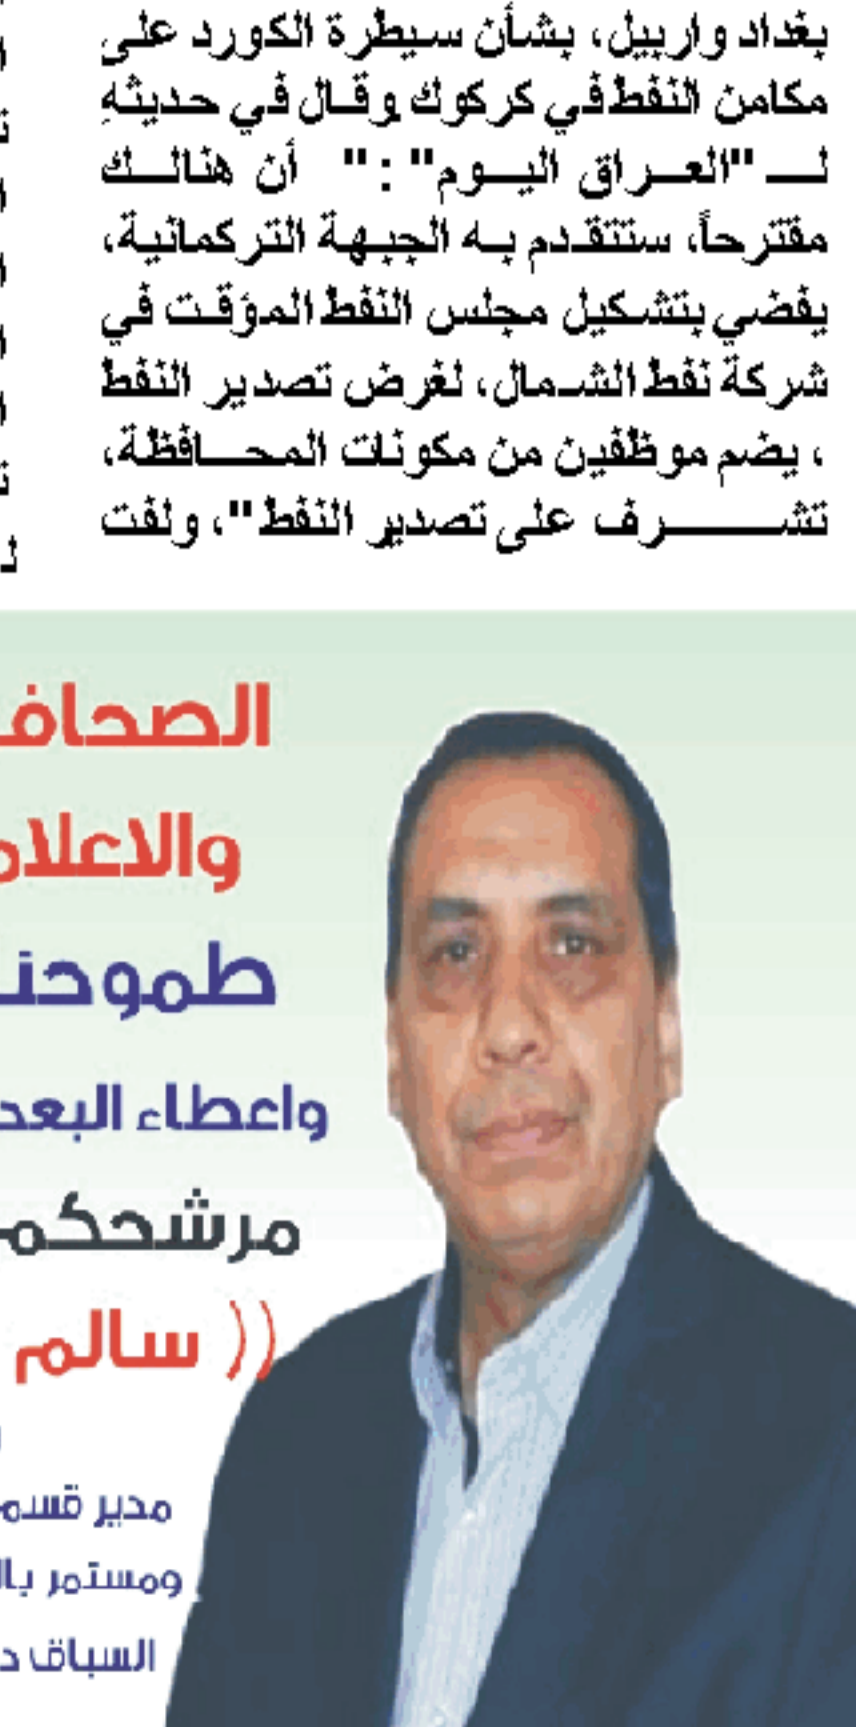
بغداد واربيل، بشأن سيطرة الكورد على مكامن النفط في كركوك وقال في حديثه لـ "العراق اليوم" : " أن هنالك مقترحاً، ستتقدم به الجبهة التركمانية، يقضي بتشكيل مجلس النفط المؤقت في شركة نفط الشمال، لغرض تصدير النفط ، يضم موظفين من مكونات المحافظة، تشرف على تصدير النفط"، ولفت

الصحاف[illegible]

والاعلا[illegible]

طموحن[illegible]

واعطاء البعد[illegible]

مرشحكم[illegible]

(( سالم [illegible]

مدير قسم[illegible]

ومستمر با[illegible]

السباق د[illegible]